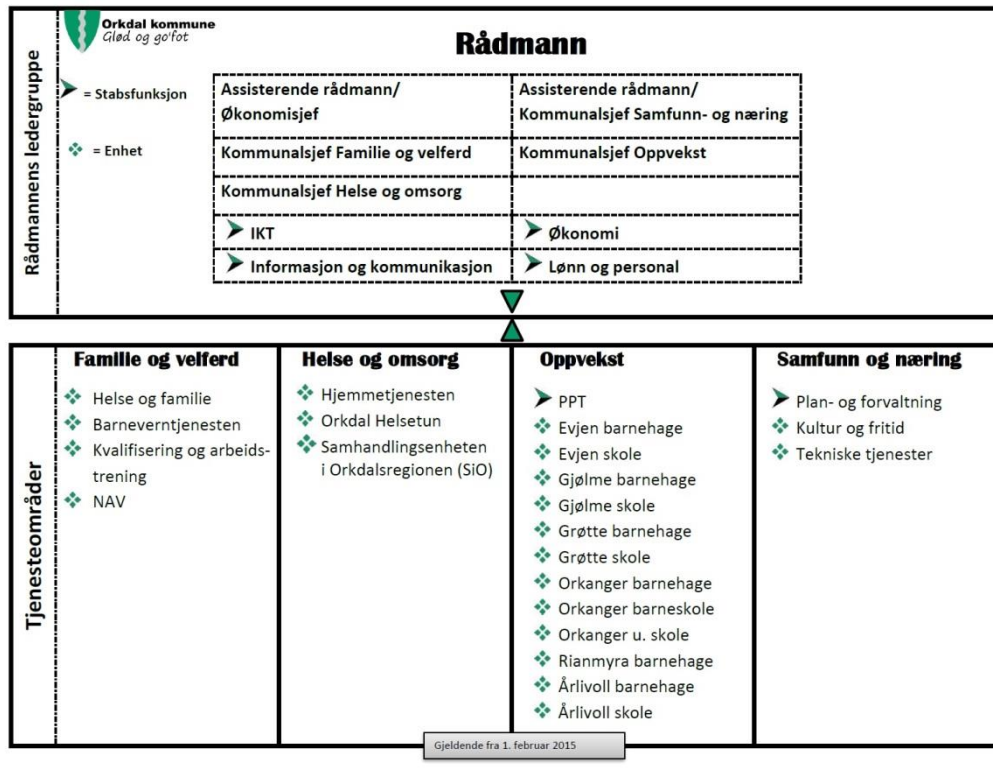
Orkdal kommune
Glød og go'fot

Rådmannens ledergruppe

Rådmann

➤ = Stabsfunksjon

❖ = Enhet

| Assisterende rådmann/ Økonomisjef | Assisterende rådmann/ Kommunalsjef Samfunn- og næring |
|---|---|
| Kommunalsjef Familie og velferd | Kommunalsjef Oppvekst |
| Kommunalsjef Helse og omsorg | |
| ➤ IKT | ➤ Økonomi |
| ➤ Informasjon og kommunikasjon | ➤ Lønn og personal |

Tjenesteområder

Familie og velferd
❖ Helse og familie
❖ Barneverntjenesten
❖ Kvalifisering og arbeidstrening
❖ NAV

Helse og omsorg
❖ Hjemmetjenesten
❖ Orkdal Helsetun
❖ Samhandlingsenheten i Orkdalsregionen (SiO)

Oppvekst
➤ PPT
❖ Evjen barnehage
❖ Evjen skole
❖ Gjølme barnehage
❖ Gjølme skole
❖ Grøtte barnehage
❖ Grøtte skole
❖ Orkanger barnehage
❖ Orkanger barneskole
❖ Orkanger u. skole
❖ Rianmyra barnehage
❖ Årlivoll barnehage
❖ Årlivoll skole

Samfunn og næring
➤ Plan- og forvaltning
❖ Kultur og fritid
❖ Tekniske tjenester

Gjeldende fra 1. februar 2015